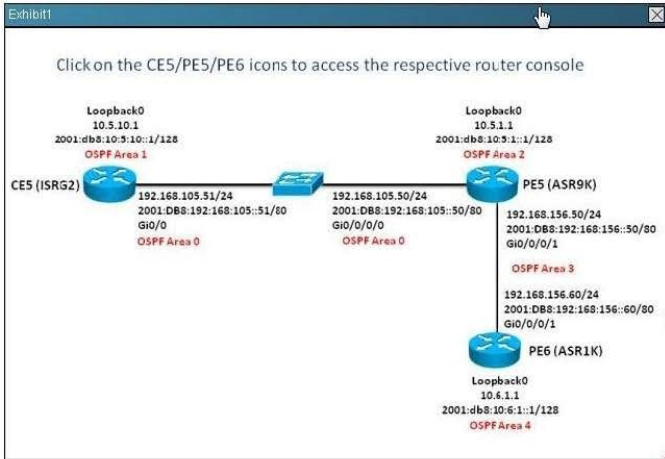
Exhibit1

Click on the CE5/PE5/PE6 icons to access the respective router console

Loopback0
10.5.10.1
2001:db8:10:5:10::1/128
OSPF Area 1

CE5 (ISRG2)

192.168.105.51/24
2001:DB8:192:168:105::51/80
Gi0/0
OSPF Area 0

Loopback0
10.5.1.1
2001:db8:10:5:1::1/128
OSPF Area 2

192.168.105.50/24
2001:DB8:192:168:105::50/80
Gi0/0/0/0
OSPF Area 0

PE5 (ASR9K)

192.168.156.50/24
2001:DB8:192:168:156::50/80
Gi0/0/0/1

OSPF Area 3

192.168.156.60/24
2001:DB8:192:168:156::60/80
Gi0/0/0/1

PE6 (ASR1K)

Loopback0
10.6.1.1
2001:db8:10:6:1::1/128
OSPF Area 4